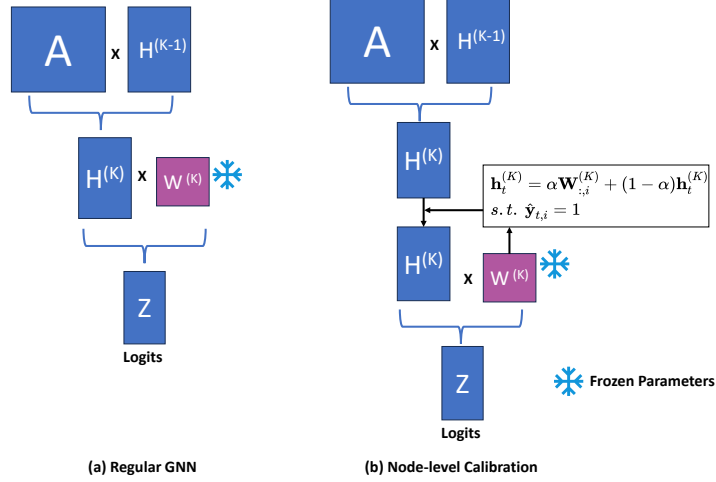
A x $H^{(K-1)}$

$H^{(K)}$ x $W^{(K)}$

Z

Logits

(a) Regular GNN

A x $H^{(K-1)}$

$H^{(K)}$

$\mathbf{h}_t^{(K)} = \alpha \mathbf{W}_{:,i}^{(K)} + (1-\alpha)\mathbf{h}_t^{(K)}$
$s.t.\ \hat{\mathbf{y}}_{t,i} = 1$

$H^{(K)}$ x $W^{(K)}$

Z

Logits

Frozen Parameters

(b) Node-level Calibration